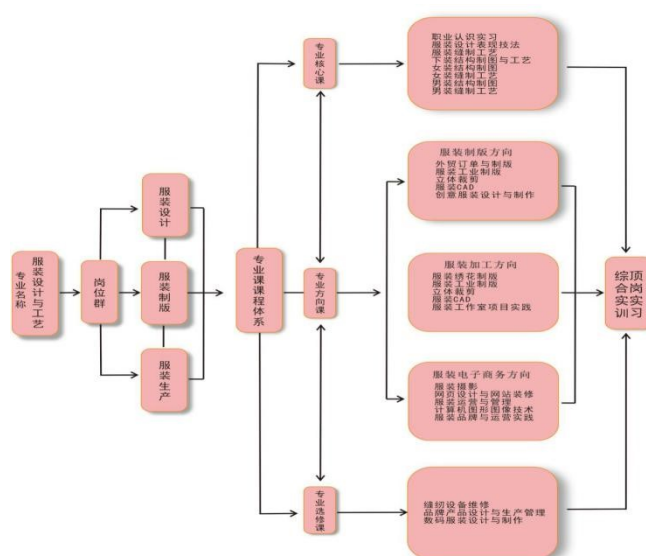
专业名称
服装设计与工艺

岗位群

服装设计

服装制版

服装生产

专业课程体系

专业核心课

职业认识实习
服装设计表现技法
服装缝制工艺
下装结构制图与工艺
女装结构制图
女装缝制工艺
男装结构制图
男装缝制工艺

专业方向课

服装制版方向
外贸订单与制版
服装工业制版
立体裁剪
服装CAD
创意服装设计与制作

服装加工方向
服装绣花制版
服装工业制版
立体裁剪
服装CAD
服装工作室项目实践

服装电子商务方向
服装摄影
网页设计与网站装修
服装运营与管理
计算机图形图像技术
服装品牌与运营实践

专业选修课

缝纫设备维修
品牌产品设计与生产管理
数码服装设计与制作

综合实训
顶岗实习